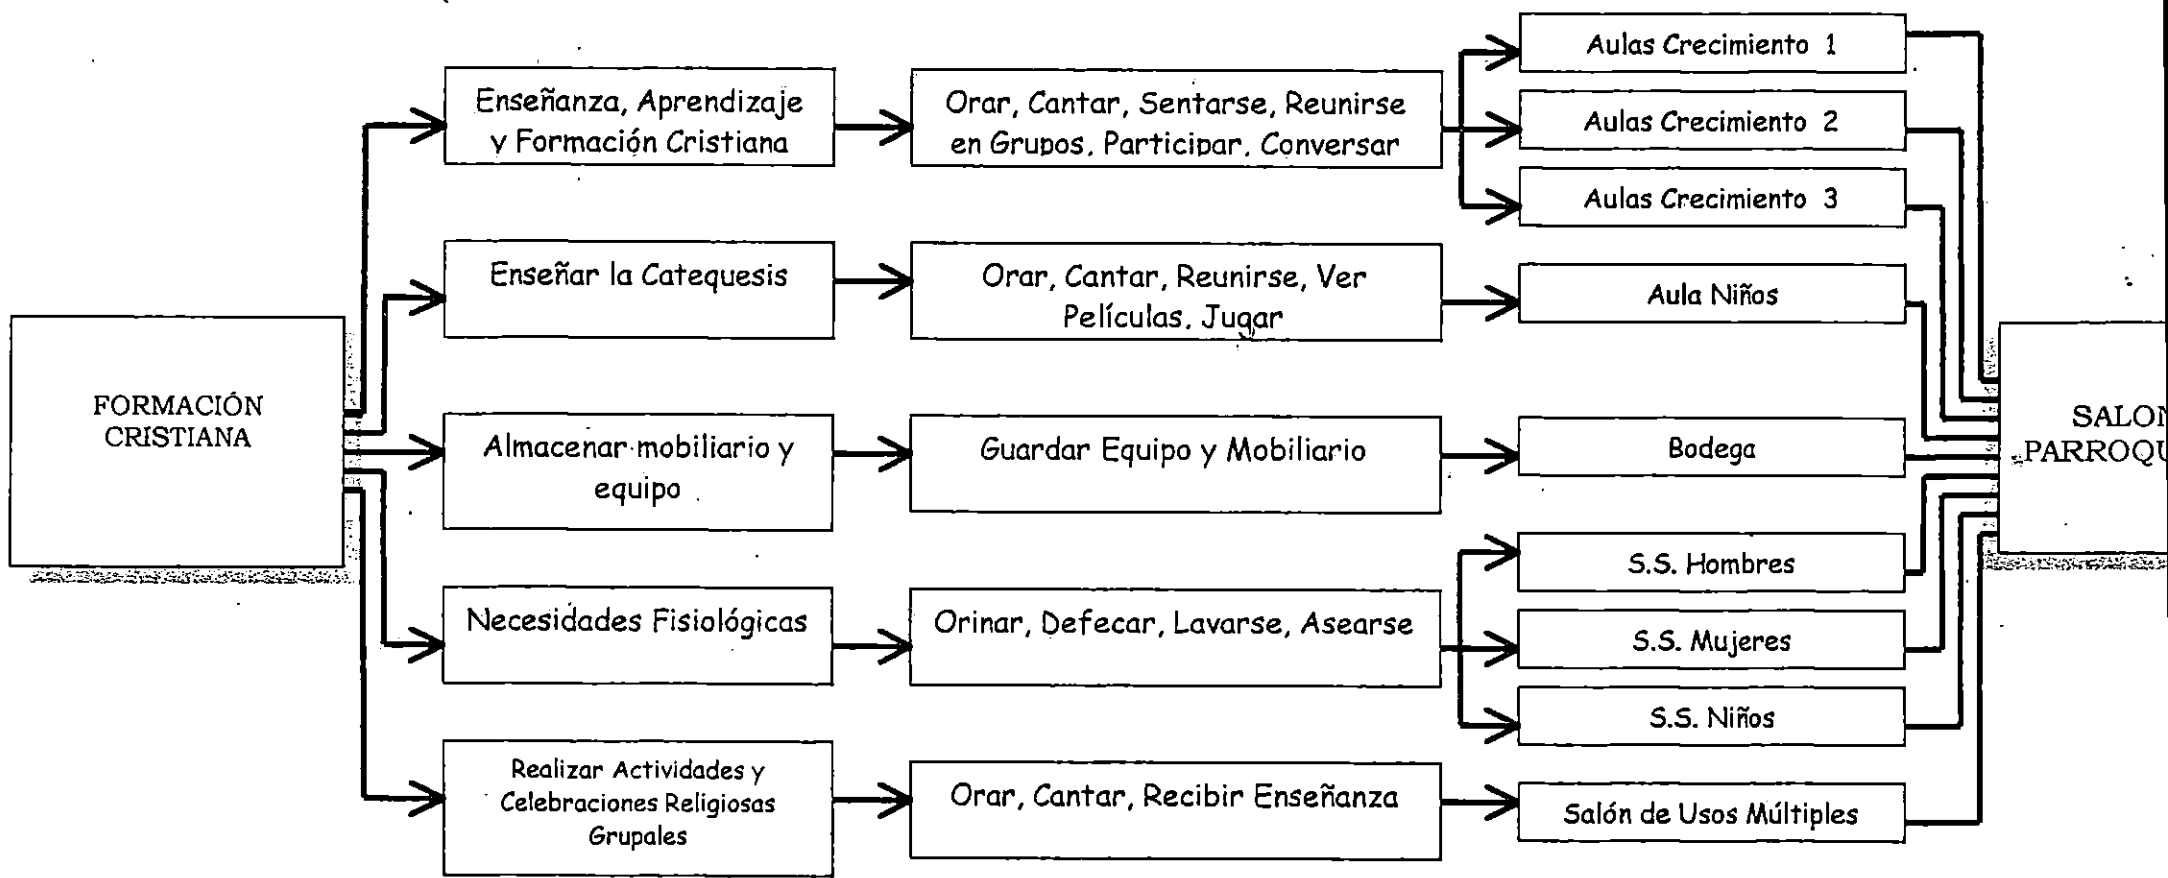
FORMACIÓN CRISTIANA

Enseñanza, Aprendizaje y Formación Cristiana

Orar, Cantar, Sentarse, Reunirse en Grupos, Participar, Conversar

Aulas Crecimiento 1

Aulas Crecimiento 2

Aulas Crecimiento 3

Enseñar la Catequesis

Orar, Cantar, Reunirse, Ver Películas, Jugar

Aula Niños

Almacenar mobiliario y equipo

Guardar Equipo y Mobiliario

Bodega

Necesidades Fisiológicas

Orinar, Defecar, Lavarse, Asearse

S.S. Hombres

S.S. Mujeres

S.S. Niños

Realizar Actividades y Celebraciones Religiosas Grupales

Orar, Cantar, Recibir Enseñanza

Salón de Usos Múltiples

SALO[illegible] PARROQ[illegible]